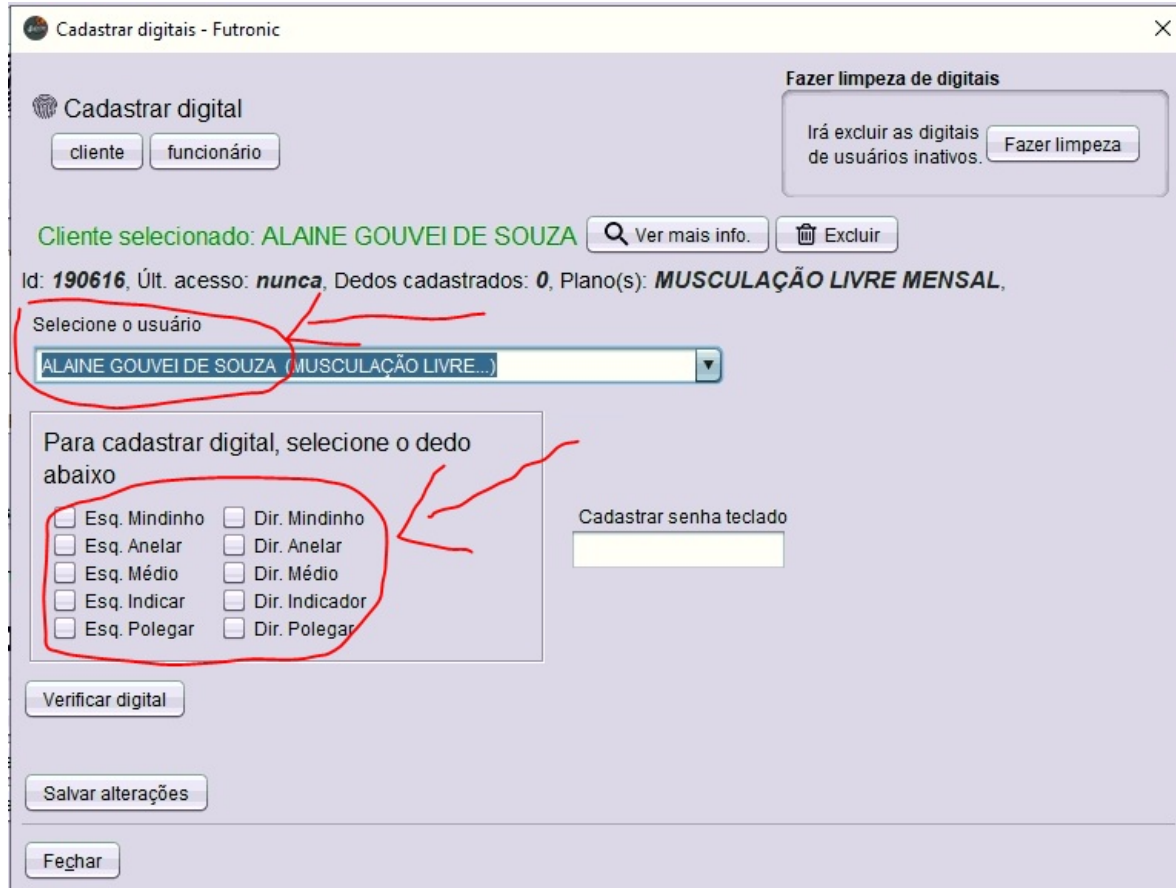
Cadastrar digitais - Futronic

Cadastrar digital

cliente funcionário

Fazer limpeza de digitais

Irá excluir as digitais de usuários inativos.

Fazer limpeza

Cliente selecionado: ALAINE GOUVEI DE SOUZA

Ver mais info.

Excluir

Id: **190616**, Últ. acesso: ***nunca***, Dedos cadastrados: ***0***, Plano(s): ***MUSCULAÇÃO LIVRE MENSAL***,

Selecione o usuário

ALAINE GOUVEI DE SOUZA (MUSCULAÇÃO LIVRE...)

Para cadastrar digital, selecione o dedo abaixo

Esq. Mindinho
Esq. Anelar
Esq. Médio
Esq. Indicar
Esq. Polegar

Dir. Mindinho
Dir. Anelar
Dir. Médio
Dir. Indicador
Dir. Polegar

Cadastrar senha teclado

Verificar digital

Salvar alterações

Fechar